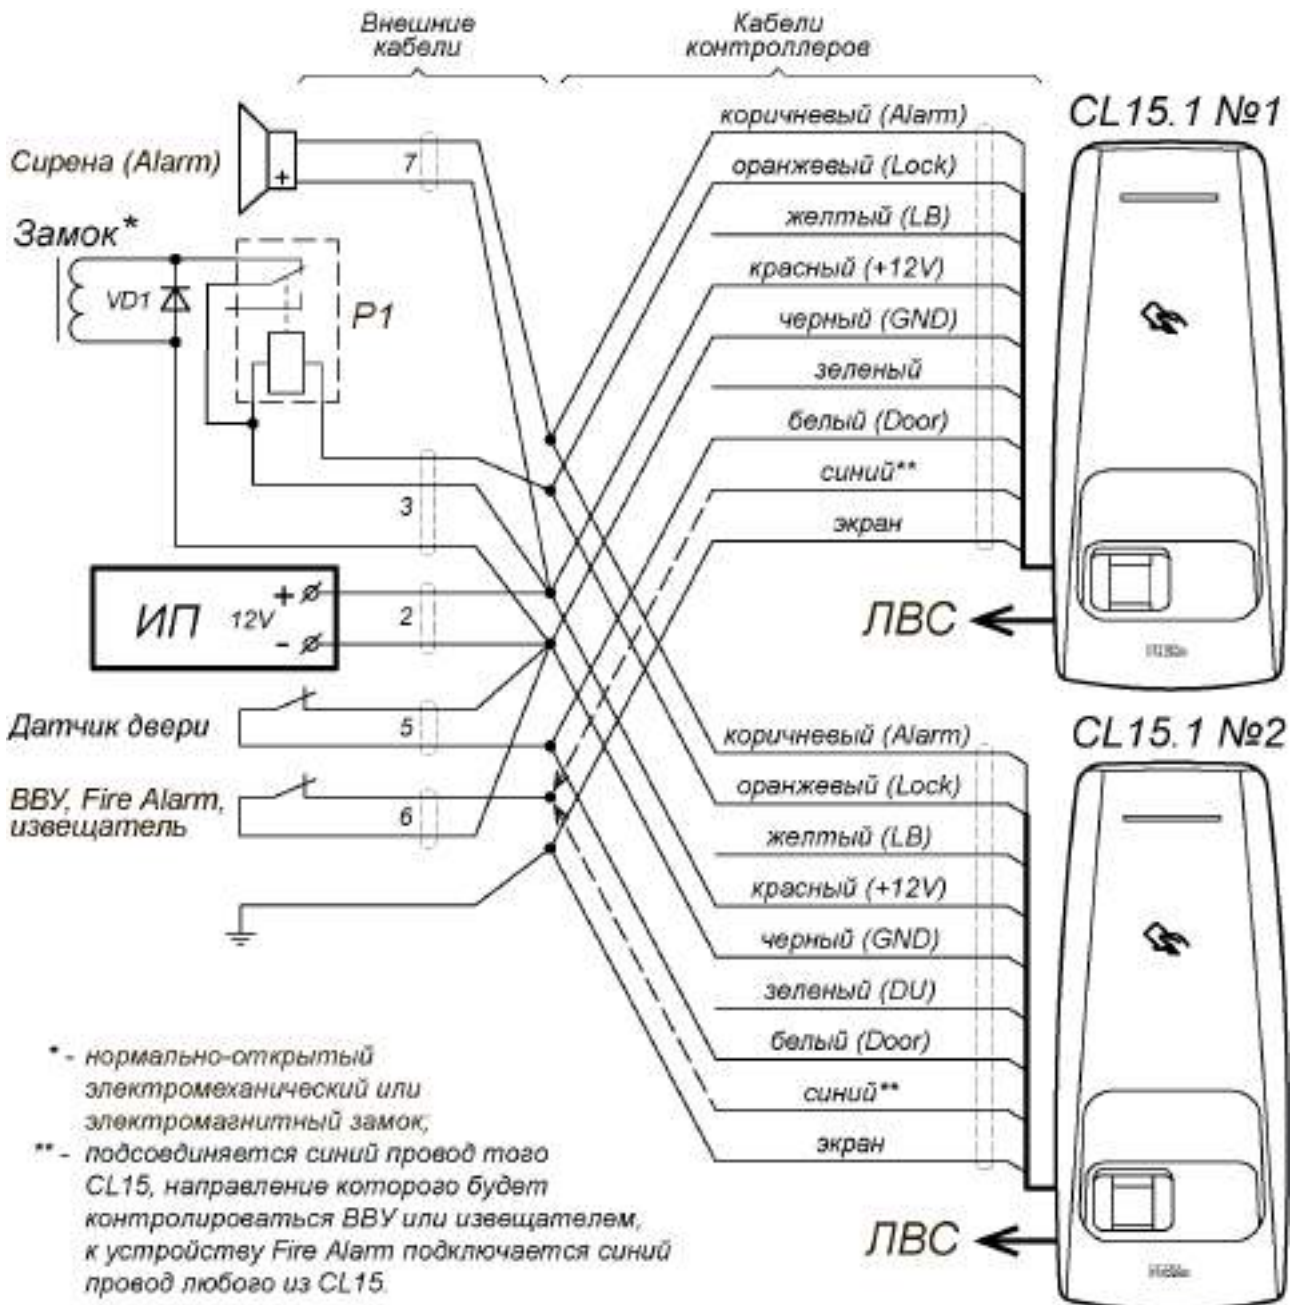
Внешние кабели

Кабели контроллеров

CL15.1 №1

Сирена (Alarm)

+

7

Замок*

VD1

P1

3

ИП

12V

+

-

2

Датчик двери

5

ВВУ, Fire Alarm, извещатель

6

коричневый (Alarm)
оранжевый (Lock)
желтый (LB)
красный (+12V)
черный (GND)
зеленый
белый (Door)
синий**
экран

ЛВС

CL15.1 №2

коричневый (Alarm)
оранжевый (Lock)
желтый (LB)
красный (+12V)
черный (GND)
зеленый (DU)
белый (Door)
синий**
экран

ЛВС

* - нормально-открытый электромеханический или электромагнитный замок;

** - подсоединяется синий провод того CL15, направление которого будет контролироваться ВВУ или извещателем, к устройству Fire Alarm подключается синий провод любого из CL15.